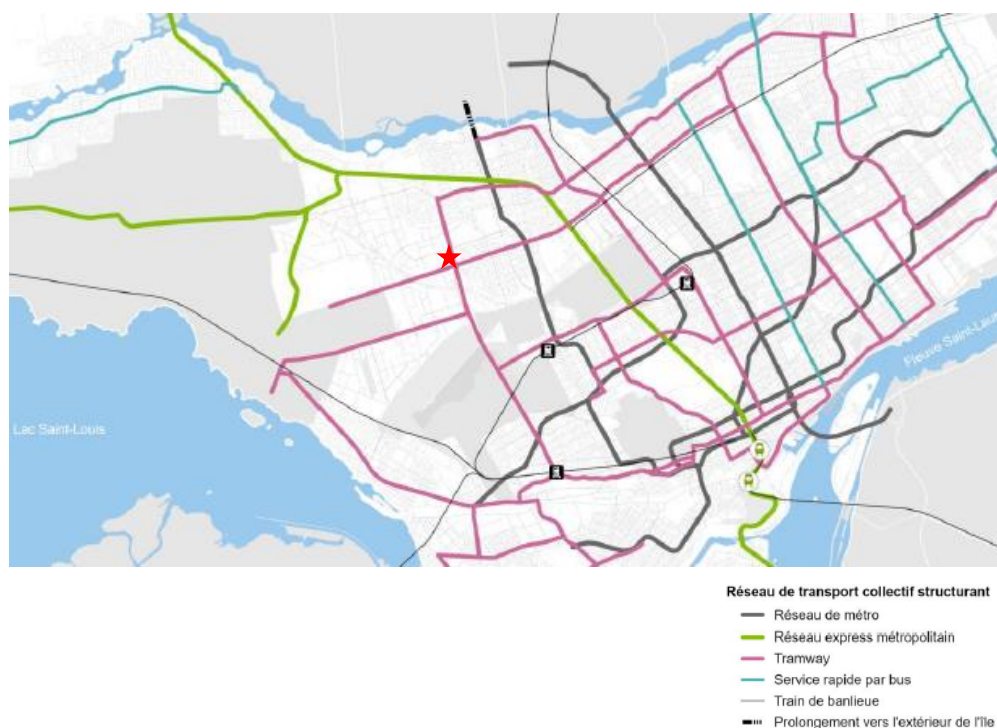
Lac Saint-Louis

Fleuve Saint-Lau

Réseau de transport collectif structurant
Réseau de métro
Réseau express métropolitain
Tramway
Service rapide par bus
Train de banlieue
Prolongement vers l'extérieur de l'île